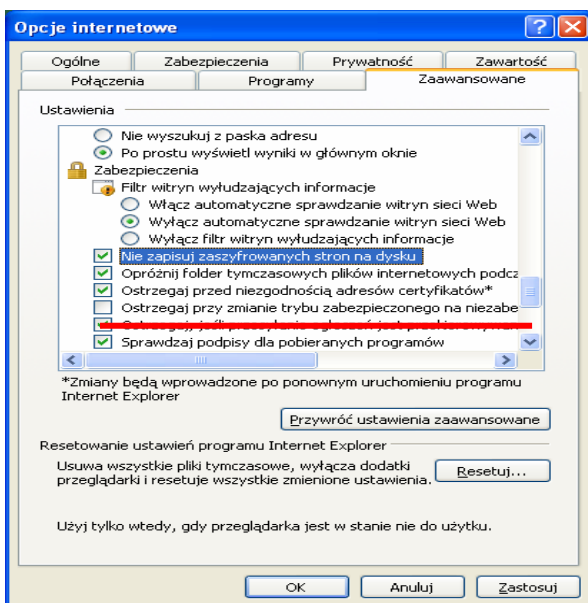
Opcje internetowe

Ogólne | Zabezpieczenia | Prywatność | Zawartość
Połączenia | Programy | Zaawansowane

Ustawienia

Nie wyszukuj z paska adresu
Po prostu wyświetl wyniki w głównym oknie
Zabezpieczenia
Filtr witryn wyłudzających informacje
Włącz automatyczne sprawdzanie witryn sieci Web
Wyłącz automatyczne sprawdzanie witryn sieci Web
Wyłącz filtr witryn wyłudzających informacje
Nie zapisuj zaszyfrowanych stron na dysku
Opróżnij folder tymczasowych plików internetowych podcz
Ostrzegaj przed niezgodnością adresów certyfikatów*
Ostrzegaj przy zmianie trybu zabezpieczonego na niezabe
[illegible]
Sprawdzaj podpisy dla pobieranych programów

*Zmiany będą wprowadzone po ponownym uruchomieniu programu Internet Explorer

Przywróć ustawienia zaawansowane

Resetowanie ustawień programu Internet Explorer

Usuwa wszystkie pliki tymczasowe, wyłącza dodatki przeglądarki i resetuje wszystkie zmienione ustawienia.

Resetuj...

Użyj tylko wtedy, gdy przeglądarka jest w stanie nie do użytku.

OK | Anuluj | Zastosuj